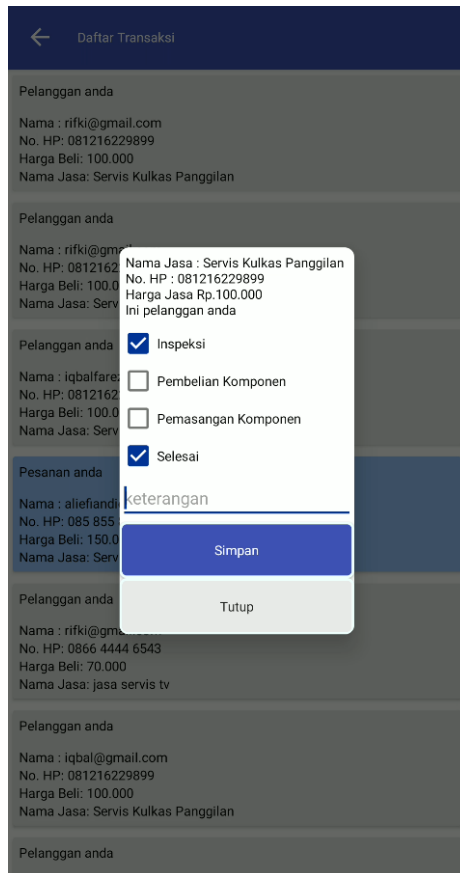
Daftar Transaksi

Pelanggan anda

Nama : rifki@gmail.com
No. HP: 081216229899
Harga Beli: 100.000
Nama Jasa: Servis Kulkas Panggilan

Pelanggan anda

Nama : rifki@gma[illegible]
No. HP: 0812162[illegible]
Harga Beli: 100.0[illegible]
Nama Jasa: Serv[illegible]

Pelanggan anda

Nama : iqbalfare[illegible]
No. HP: 0812162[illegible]
Harga Beli: 100.0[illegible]
Nama Jasa: Serv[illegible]

Pesanan anda

Nama : aliefiandi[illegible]
No. HP: 085 855 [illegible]
Harga Beli: 150.0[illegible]
Nama Jasa: Serv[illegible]

Pelanggan anda

Nama : rifki@gm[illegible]
No. HP: 0866 4444 6543
Harga Beli: 70.000
Nama Jasa: jasa servis tv

Pelanggan anda

Nama : iqbal@gmail.com
No. HP: 081216229899
Harga Beli: 100.000
Nama Jasa: Servis Kulkas Panggilan

Pelanggan anda

Nama Jasa : Servis Kulkas Panggilan
No. HP : 081216229899
Harga Jasa Rp.100.000
Ini pelanggan anda

Inspeksi
Pembelian Komponen
Pemasangan Komponen
Selesai

keterangan

Simpan

Tutup